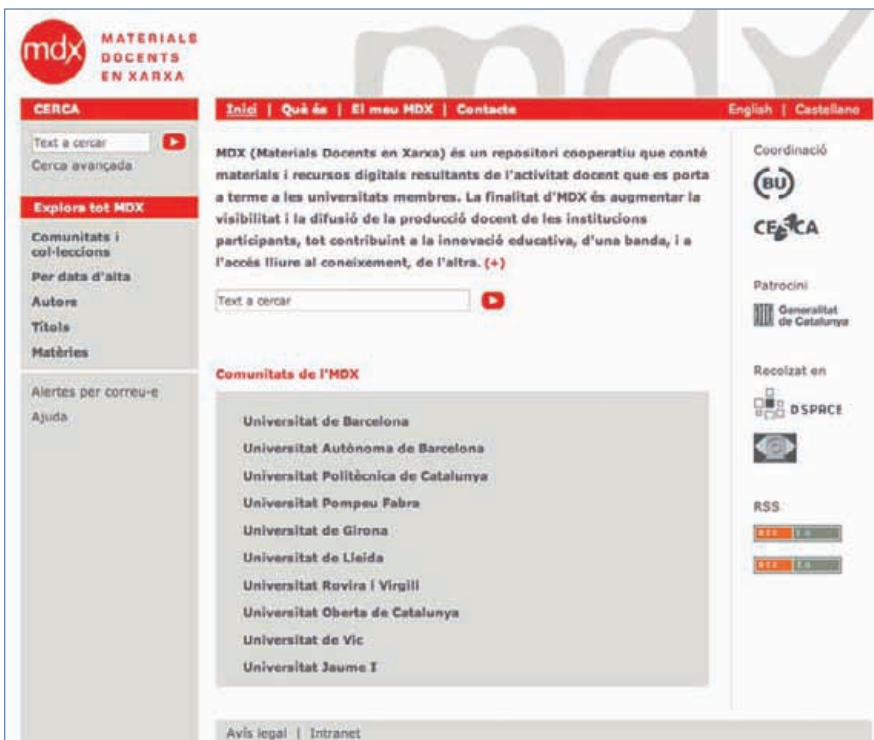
mdx MATERIALS DOCENTS EN XARXA

CERCA

Text a cercar

Cerca avançada

Explora tot MDX

Comunitats i col·leccions

Per data d'alta

Autors

Títols

Matèries

Alertes per correu-e

Ajuda

Inici | Què és | El meu MDX | Contacte

English | Castellano

MDX (Materials Docents en Xarxa) és un repositori cooperatiu que conté materials i recursos digitals resultants de l'activitat docent que es porta a terme a les universitats membres. La finalitat d'MDX és augmentar la visibilitat i la difusió de la producció docent de les institucions participants, tot contribuint a la innovació educativa, d'una banda, i a l'accés lliure al coneixement, de l'altra. (+)

Text a cercar

Comunitats de l'MDX

Universitat de Barcelona

Universitat Autònoma de Barcelona

Universitat Politècnica de Catalunya

Universitat Pompeu Fabra

Universitat de Girona

Universitat de Lleida

Universitat Rovira i Virgili

Universitat Oberta de Catalunya

Universitat de Vic

Universitat Jaume I

Coordinació

BU

CESCA

Patrocini

Generalitat de Catalunya

Recolzat en

DSPACE

RSS

RSS 1.0

RSS 2.0

Avís legal | Intranet